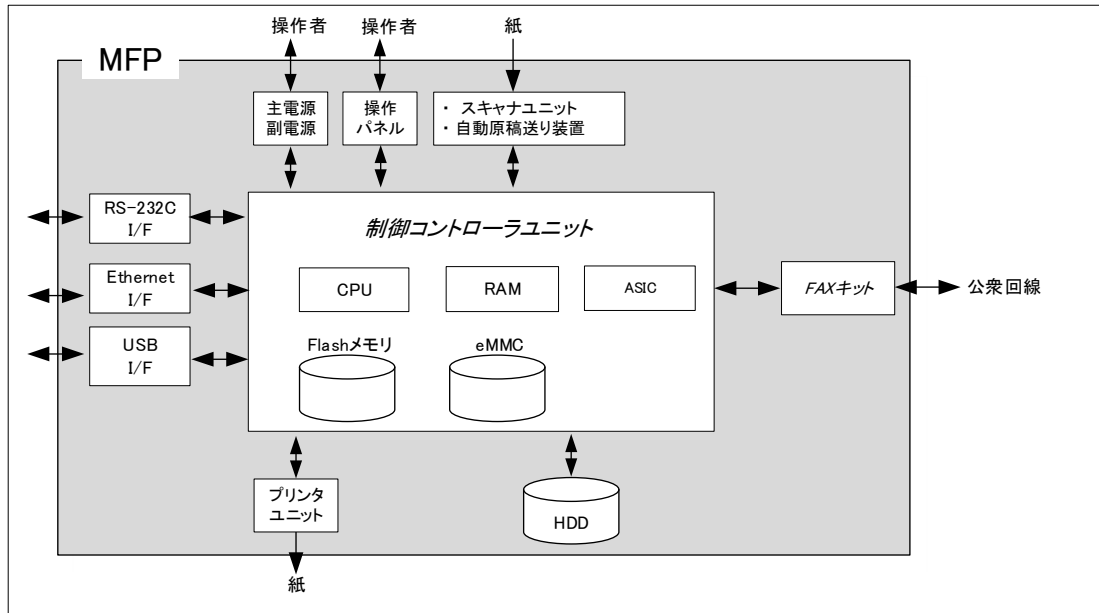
操作者

操作者

紙

MFP

主電源
副電源

操作
パネル

・ スキャナユニット
・ 自動原稿送り装置

RS-232C
I/F

Ethernet
I/F

USB
I/F

制御コントローラユニット

CPU

RAM

ASIC

Flashメモリ

eMMC

FAXキット

公衆回線

プリンタ
ユニット

HDD

紙